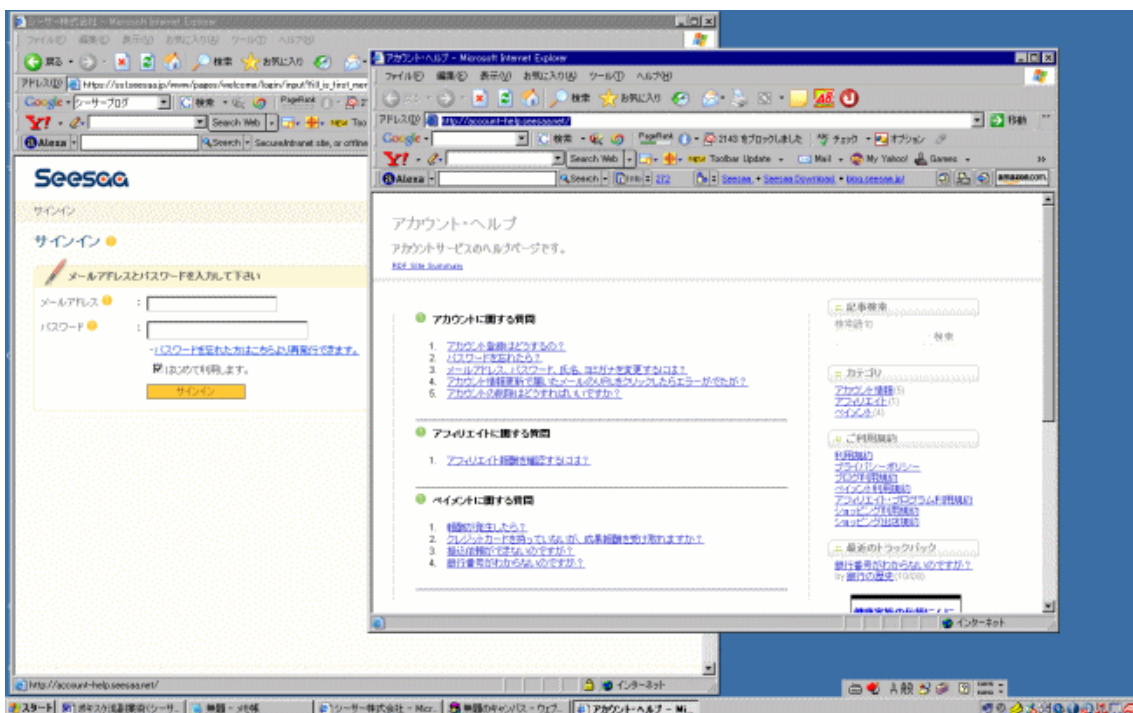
シーサー株式会社 - Microsoft Internet Explorer
ファイル(F) 編集(E) 表示(V) お気に入り(A) ツール(T) ヘルプ(H)
戻る 検索 お気に入り
アドレス(D) https://ssl.seesaa.jp/www/pages/welcome/login/input?fill_is_first_me
Google シーサーブログ 検索 PageRank
Y! Search Web New Too
Alexa Search SecureIntranet site, or offline

Seesaa

サインイン

サインイン

メールアドレスとパスワードを入力して下さい

メールアドレス :
パスワード :
・パスワードを忘れた方はこちらより再発行できます。
はじめて利用します。
サインイン

http://account-help.seesaa.net/
インターネット

アカウント・ヘルプ - Microsoft Internet Explorer
ファイル(F) 編集(E) 表示(V) お気に入り(A) ツール(T) ヘルプ(H)
戻る 検索 お気に入り
アドレス(D) http://account-help.seesaa.net/ 移動
Google 検索 PageRank 2143 をブロックしました チェック オプション
Y! Search Web Toolbar Update Mail My Yahoo! Games
Alexa Search Info 272 Seesaa Seesaa Download blog.seesaa.jp/ amazon.com

アカウント・ヘルプ
アカウントサービスのヘルプページです。
RDF Site Summary

アカウントに関する質問
1. アカウント登録はどうするの？
2. パスワードを忘れたら？
3. メールアドレス、パスワード、氏名、ヨミガナを変更するには？
4. アカウント情報更新で届いたメールのURLをクリックしたらエラーがでたが？
5. アカウントの削除はどうすればいいですか？

アフィリエイトに関する質問
1. アフィリエイト明細を確認するには？

ペイメントに関する質問
1. 明細が発生したら？
2. クレジットカードを持っていないが、成果報酬を受け取れますか？
3. 振込依頼ができないのですが？
4. 銀行番号がわからないのですが？

記事検索
検索語句
検索

カテゴリ
アカウント情報(5)
アフィリエイト(1)
ペイメント(4)

ご利用規約
利用規約
プライバシーポリシー
ブログ利用規約
ペイメント利用規約
アフィリエイト・プログラム利用規約
ショッピング利用規約
ショッピング出店規約

最近のトラックバック
銀行番号がわからないのですが？
by 銀行の歴史(10/08)

インターネット

スタート シーサー株式会社 - Micr... 無題 - メモ帳 アカウント・ヘルプ - Mi...
A 般